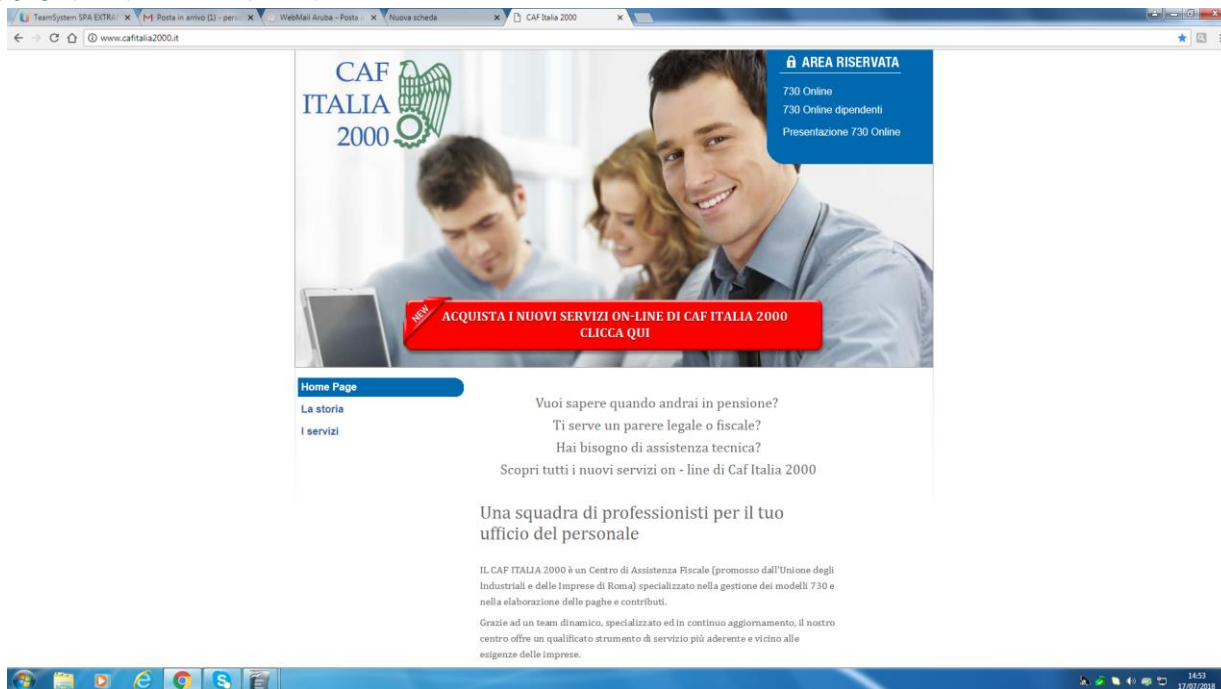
TeamSystem SPA EXTRA | Posta in arrivo (1) - pers | WebMail Aruba - Posta | Nuova scheda | CAF Italia 2000

www.cafitalia2000.it

CAF ITALIA 2000

AREA RISERVATA

730 Online

730 Online dipendenti

Presentazione 730 Online

NEW

ACQUISTA I NUOVI SERVIZI ON-LINE DI CAF ITALIA 2000 CLICCA QUI

Home Page

La storia

I servizi

Vuoi sapere quando andrai in pensione?

Ti serve un parere legale o fiscale?

Hai bisogno di assistenza tecnica?

Scopri tutti i nuovi servizi on - line di Caf Italia 2000

Una squadra di professionisti per il tuo ufficio del personale

IL CAF ITALIA 2000 è un Centro di Assistenza Fiscale (promosso dall'Unione degli Industriali e delle Imprese di Roma) specializzato nella gestione dei modelli 730 e nella elaborazione delle paghe e contributi.

Grazie ad un team dinamico, specializzato ed in continuo aggiornamento, il nostro centro offre un qualificato strumento di servizio più aderente e vicino alle esigenze delle imprese.

14:53
17/07/2018